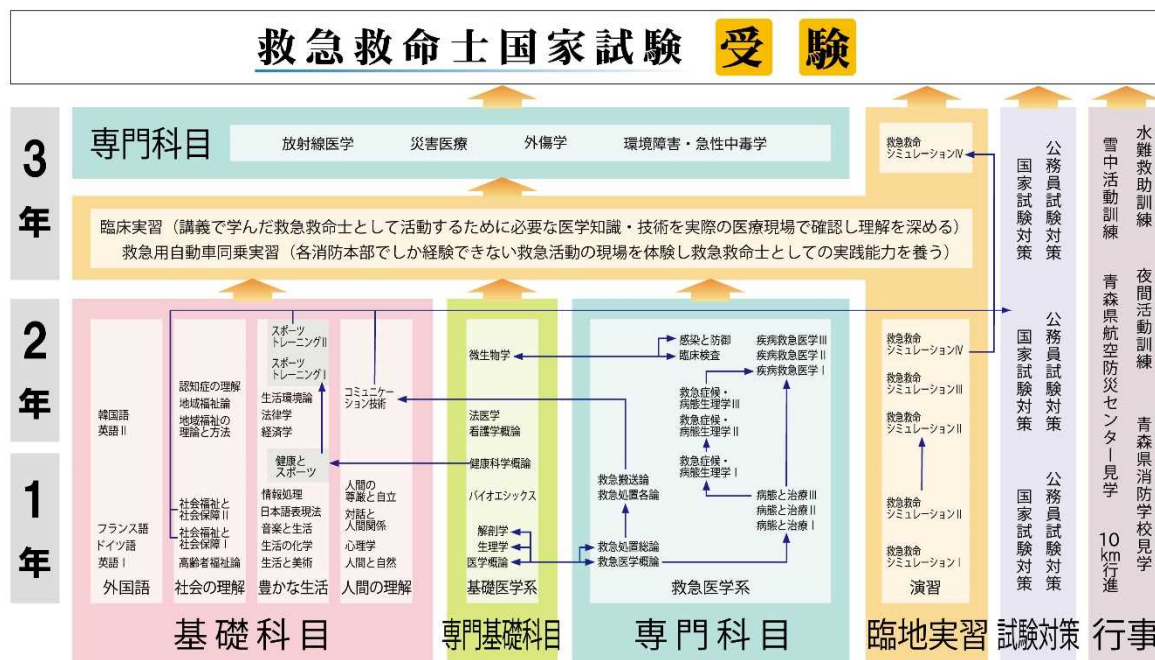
救急救命士国家試験 受 験

3年

専門科目 放射線医学 災害医療 外傷学 環境障害・急性中毒学

臨床実習（講義で学んだ救急救命士として活動するために必要な医学知識・技術を実際の医療現場で確認し理解を深める）
救急用自動車同乗実習（各消防本部でしか経験できない救急活動の現場を体験し救急救命士としての実践能力を養う）

救急救命シミュレーションⅣ

公務員試験対策
国家試験対策

水難救助訓練
雪中活動訓練

2年

1年

韓国語
英語Ⅱ
フランス語
ドイツ語
英語Ⅰ
外国語

認知症の理解
地域福祉論
地域福祉の理論と方法
社会福祉と社会保障Ⅱ
社会福祉と社会保障Ⅰ
高齢者福祉論
社会の理解

スポーツトレーニングⅡ
スポーツトレーニングⅠ
生活環境論
法律学
経済学
健康とスポーツ
情報処理
日本語表現法
音楽と生活
生活の化学
生活と美術
豊かな生活

コミュニケーション技術
人間の尊厳と自立
対話と人間関係
心理学
人間と自然
人間の理解

微生物学
法医学
看護学概論
健康科学概論
バイオエシックス
解剖学
生理学
医学概論
基礎医学系

感染と防御
臨床検査
疾病救急医学Ⅲ
疾病救急医学Ⅱ
疾病救急医学Ⅰ
救急症候・病態生理学Ⅲ
救急症候・病態生理学Ⅱ
救急症候・病態生理学Ⅰ
救急搬送論
救急処置各論
病態と治療Ⅲ
病態と治療Ⅱ
病態と治療Ⅰ
救急処置総論
救急医学概論
救急医学系

救急救命シミュレーションⅣ
救急救命シミュレーションⅢ
救急救命シミュレーションⅡ
救急救命シミュレーションⅡ
救急救命シミュレーションⅠ
演習

公務員試験対策
国家試験対策
公務員試験対策
国家試験対策

夜間活動訓練
青森県航空防災センター見学
青森県消防学校見学
10km行進

基礎科目 専門基礎科目 専門科目 臨地実習 試験対策 行事